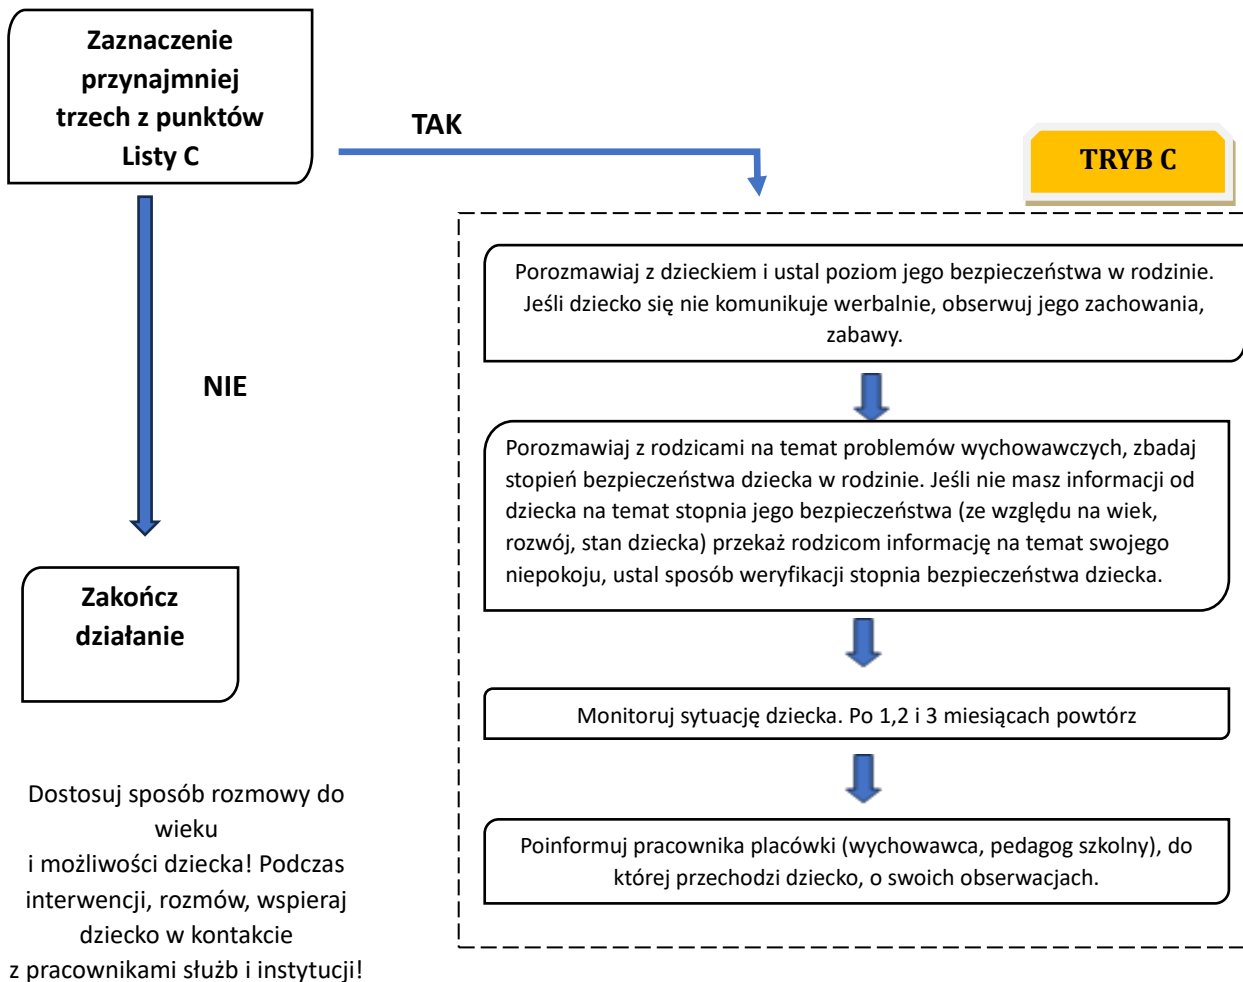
Zaznaczenie przynajmniej trzech z punktów Listy C

TAK

TRYB C

NIE

Porozmawiaj z dzieckiem i ustal poziom jego bezpieczeństwa w rodzinie. Jeśli dziecko się nie komunikuje werbalnie, obserwuj jego zachowania, zabawy.

Porozmawiaj z rodzicami na temat problemów wychowawczych, zbadaj stopień bezpieczeństwa dziecka w rodzinie. Jeśli nie masz informacji od dziecka na temat stopnia jego bezpieczeństwa (ze względu na wiek, rozwój, stan dziecka) przekaż rodzicom informację na temat swojego niepokoju, ustal sposób weryfikacji stopnia bezpieczeństwa dziecka.

Zakończ działanie

Monitoruj sytuację dziecka. Po 1,2 i 3 miesiącach powtórz

Dostosuj sposób rozmowy do wieku
i możliwości dziecka! Podczas interwencji, rozmów, wspieraj dziecko w kontakcie
z pracownikami służb i instytucji!

Poinformuj pracownika placówki (wychowawca, pedagog szkolny), do której przechodzi dziecko, o swoich obserwacjach.